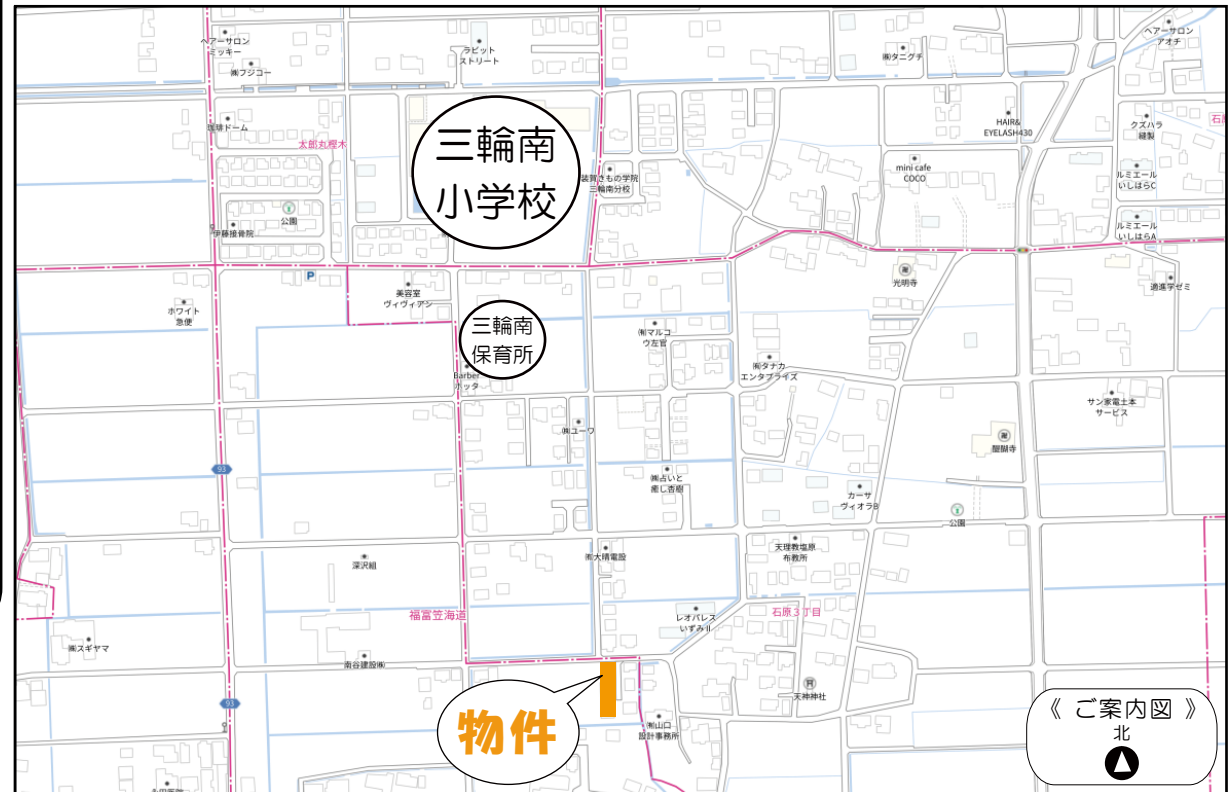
ヘアーサロン
ミッキー
㈱フジコー
ラビット
ストリート
㈱タニグチ
ヘアーサロン
アオチ
健研ドーム
太郎丸裡木
三輪南
小学校
装賀きもの学院
三輪南分校
HAIR&
EYELASH430
クズハラ
縫製
石
mini cafe
COCO
ルミエール
いしはらC
公園
伊藤接骨院
ルミエール
いしはらA
光明寺
進進学ゼミ
美容室
ヴィヴィアン
ホワイト
急便
三輪南
保育所
㈱マルコ
ウ左官
㈱タナカ
エンタプライズ
Barber
ホッタ
サン家電土木
サービス
㈱ユーワ
龍福寺
93
㈱占いと
癒し杏樹
カーサ
ヴィオラB
公園
㈱大橋電設
天理教塩原
布教所
深沢組
福富笠海道
レオパレス
いずみII
石原３丁目
㈱スギヤマ
南谷建設㈱
天神神社
93
物件
㈱山口
設計事務所
《 ご案内図 》
北